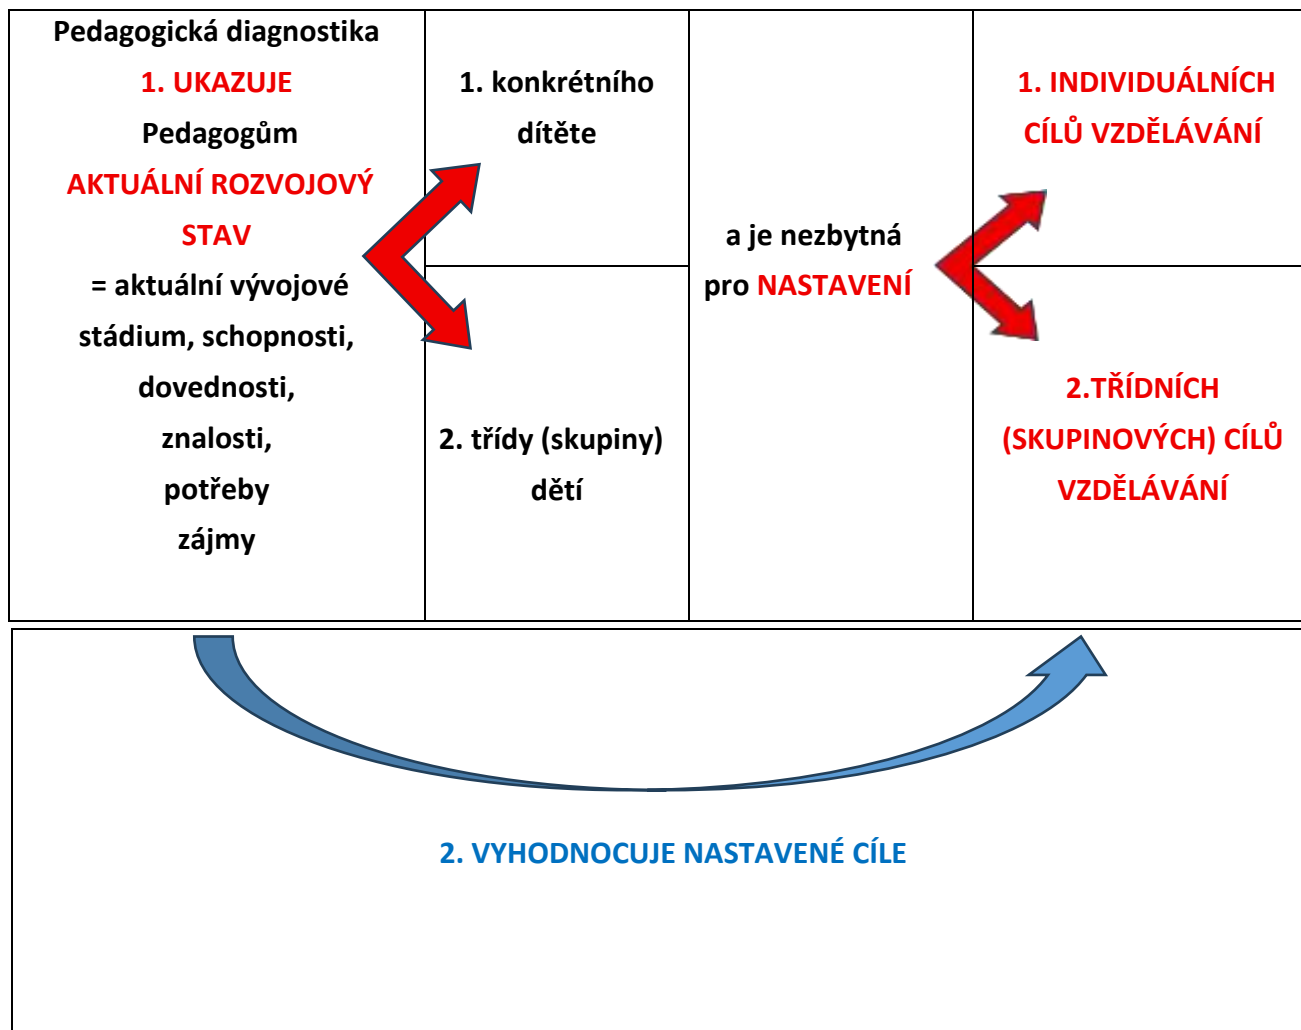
Pedagogická diagnostika
1. UKAZUJE
Pedagogům
AKTUÁLNÍ ROZVOJOVÝ STAV
= aktuální vývojové stádium, schopnosti, dovednosti, znalosti, potřeby zájmy

1. konkrétního dítěte

2. třídy (skupiny) dětí

a je nezbytná pro NASTAVENÍ

1. INDIVIDUÁLNÍCH CÍLŮ VZDĚLÁVÁNÍ

2.TŘÍDNÍCH (SKUPINOVÝCH) CÍLŮ VZDĚLÁVÁNÍ

2. VYHODNOCUJE NASTAVENÉ CÍLE